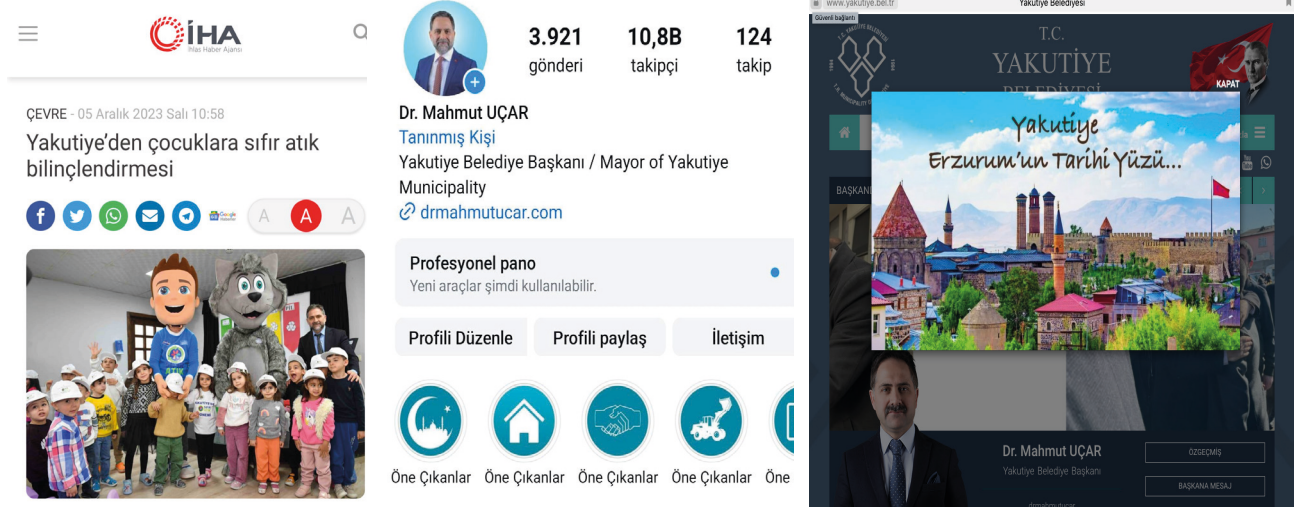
İHA
İhlas Haber Ajansı

ÇEVRE - 05 Aralık 2023 Salı 10:58

Yakutiye'den çocuklara sıfır atık bilinçlendirmesi

A A A

3.921
gönderi

10,8B
takipçi

124
takip

Dr. Mahmut UÇAR
Tanınmış Kişi
Yakutiye Belediye Başkanı / Mayor of Yakutiye Municipality
drmahmutucar.com

Profesyonel pano
Yeni araçlar şimdi kullanılabilir.

Profili Düzenle
Profili paylaş
İletişim

Öne Çıkanlar
Öne Çıkanlar
Öne Çıkanlar
Öne Çıkanlar
Öne

www.yakutiye.bel.tr
Yakutiye Belediyesi
Güvenli bağlantı

T.C.
YAKUTİYE
BELEDİYESİ

KAPAT

Yakutiye
Erzurum'un Tarihi Yüzü...

BAŞKAN

Dr. Mahmut UÇAR
Yakutiye Belediye Başkanı

ÖZGEÇMİŞ
BAŞKANA MESAJ